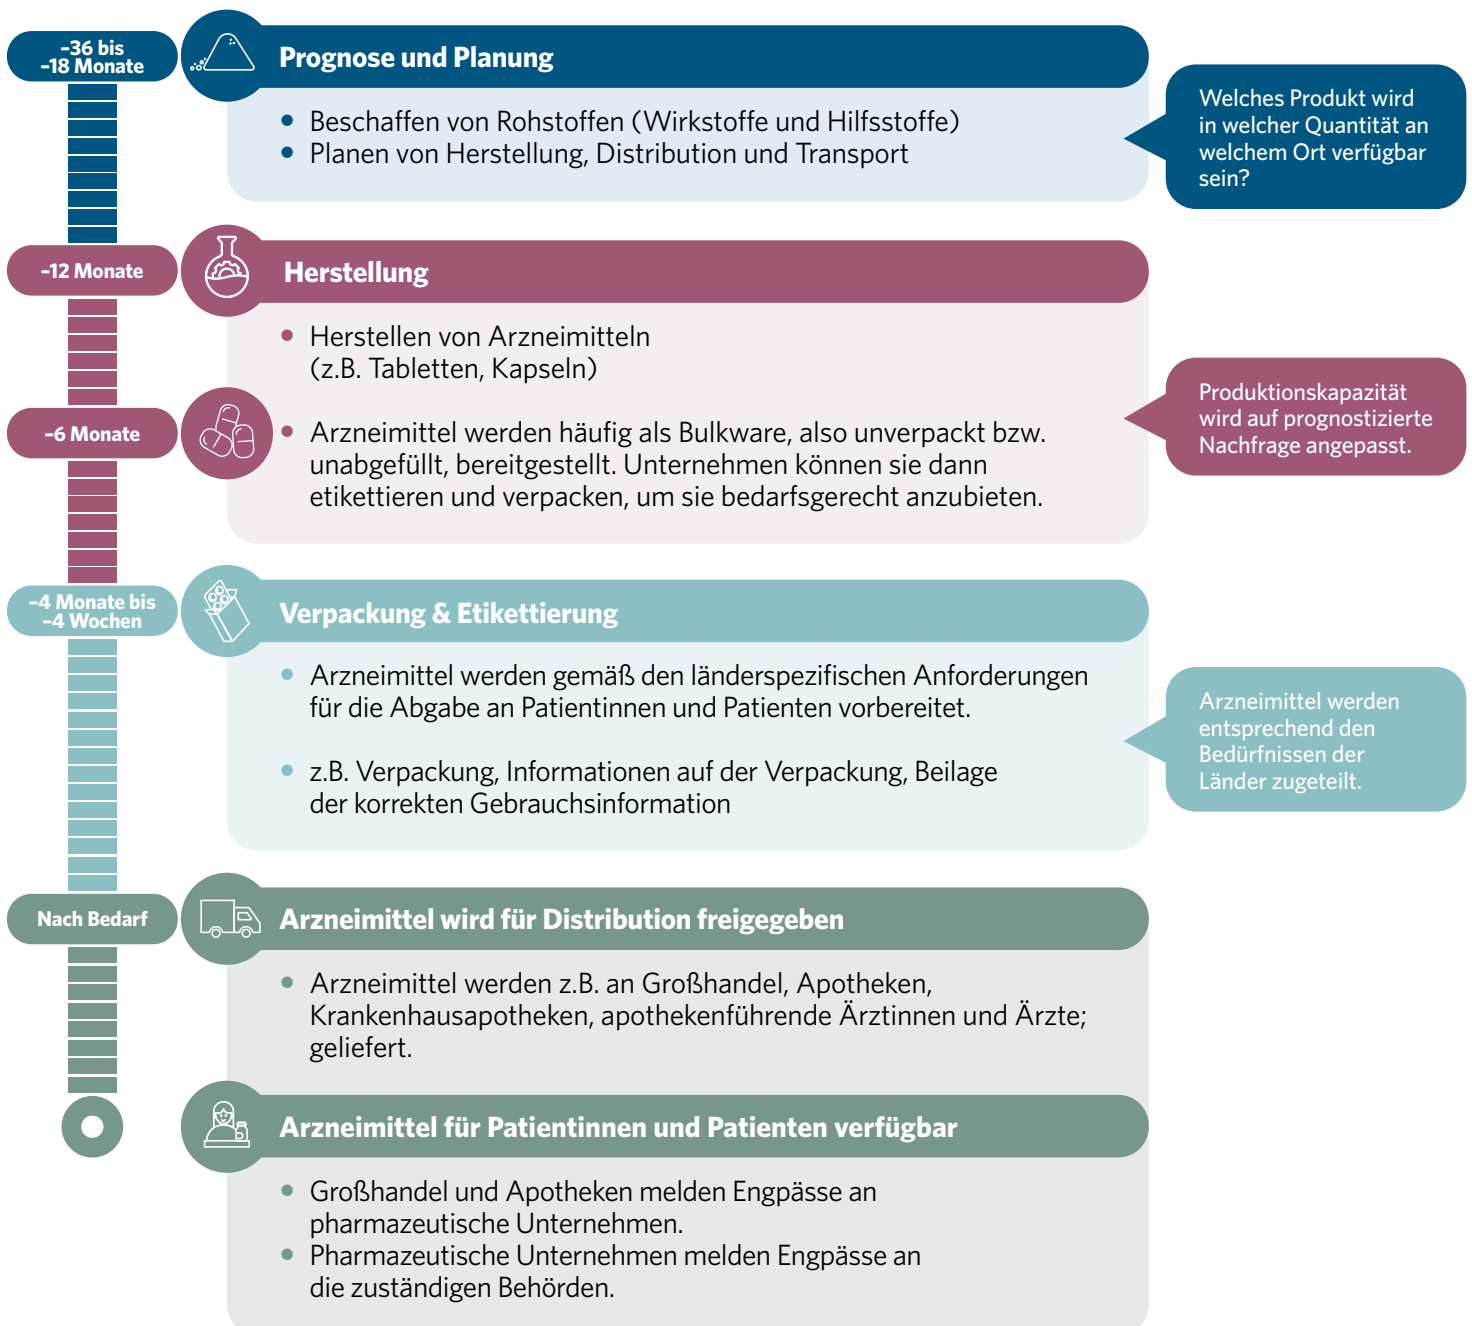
-36 bis -18 Monate

Prognose und Planung

- Beschaffen von Rohstoffen (Wirkstoffe und Hilfsstoffe)
- Planen von Herstellung, Distribution und Transport

Welches Produkt wird in welcher Quantität an welchem Ort verfügbar sein?

-12 Monate

Herstellung

- Herstellen von Arzneimitteln (z.B. Tabletten, Kapseln)

-6 Monate

- Arzneimittel werden häufig als Bulkware, also unverpackt bzw. unabgefüllt, bereitgestellt. Unternehmen können sie dann etikettieren und verpacken, um sie bedarfsgerecht anzubieten.

Produktionskapazität wird auf prognostizierte Nachfrage angepasst.

-4 Monate bis -4 Wochen

Verpackung & Etikettierung

- Arzneimittel werden gemäß den länderspezifischen Anforderungen für die Abgabe an Patientinnen und Patienten vorbereitet.

- z.B. Verpackung, Informationen auf der Verpackung, Beilage der korrekten Gebrauchsinformation

Arzneimittel werden entsprechend den Bedürfnissen der Länder zugeteilt.

Nach Bedarf

Arzneimittel wird für Distribution freigegeben

- Arzneimittel werden z.B. an Großhandel, Apotheken, Krankenhausapotheken, apothekenführende Ärztinnen und Ärzte; geliefert.

Arzneimittel für Patientinnen und Patienten verfügbar

- Großhandel und Apotheken melden Engpässe an pharmazeutische Unternehmen.
- Pharmazeutische Unternehmen melden Engpässe an die zuständigen Behörden.